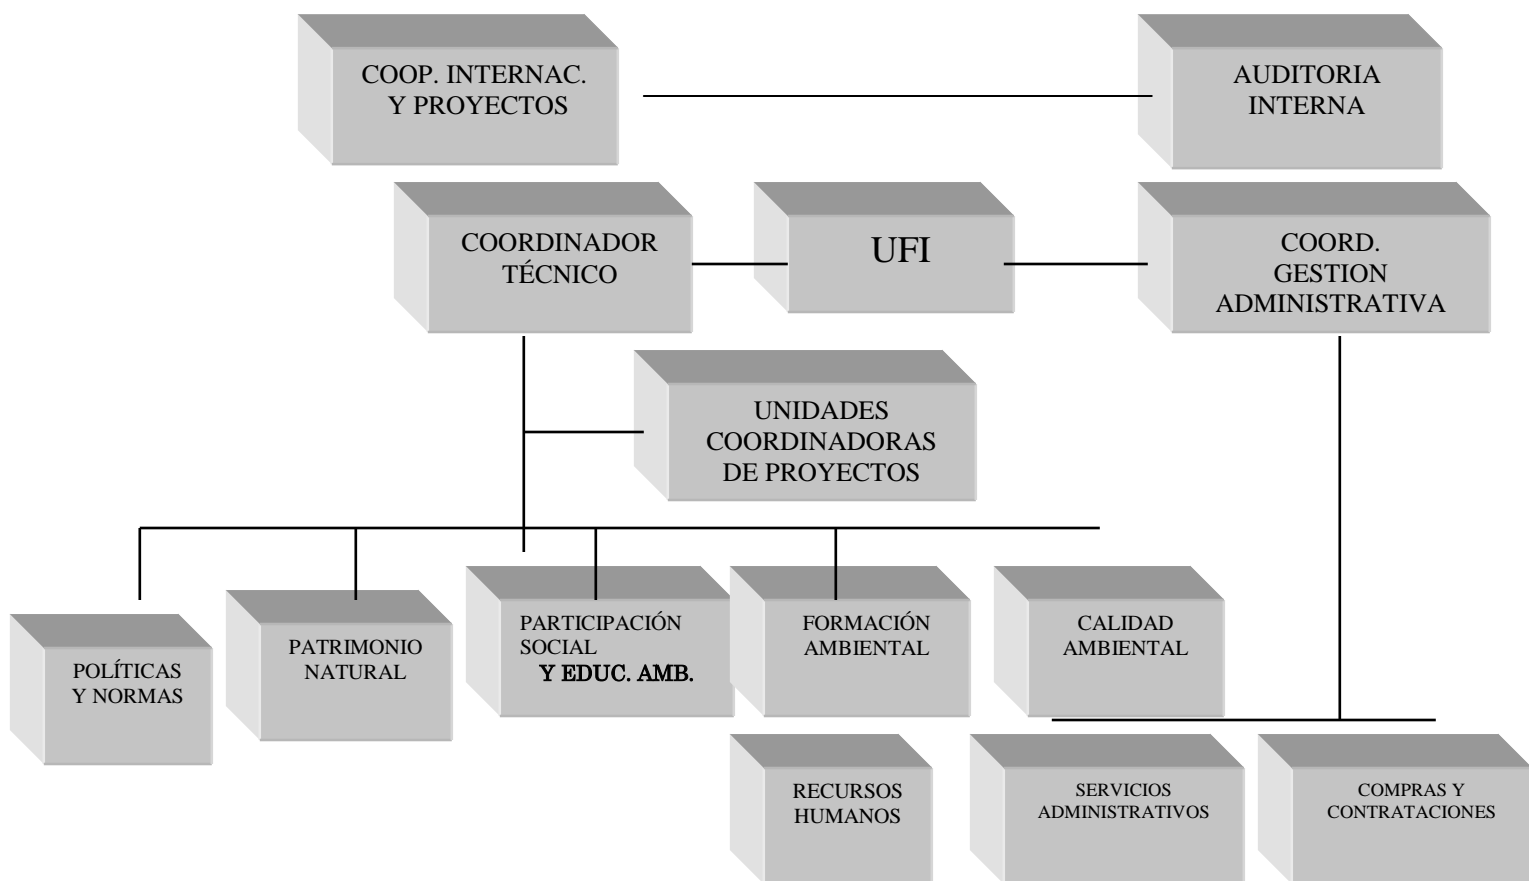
COOP. INTERNAC. Y PROYECTOS

AUDITORIA INTERNA

COORDINADOR TÉCNICO

UFI

COORD. GESTION ADMINISTRATIVA

UNIDADES COORDINADORAS DE PROYECTOS

POLÍTICAS Y NORMAS

PATRIMONIO NATURAL

PARTICIPACIÓN SOCIAL Y EDUC. AMB.

FORMACIÓN AMBIENTAL

CALIDAD AMBIENTAL

RECURSOS HUMANOS

SERVICIOS ADMINISTRATIVOS

COMPRAS Y CONTRATACIONES